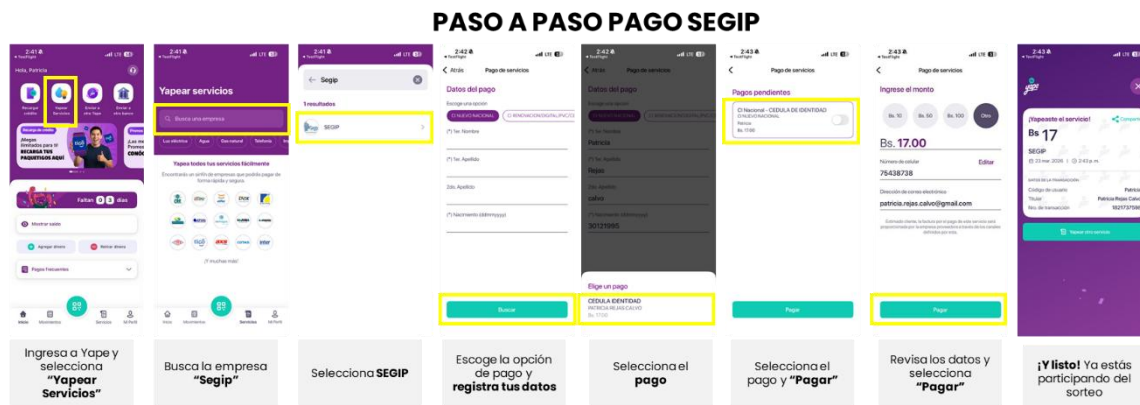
PASO A PASO PAGO SEGIP

2:41
Hola, Patricia
Recargar celular
Yapear Servicios
Enviar a otro Yape
Enviar a otro banco
¡Llegó! Ilimitados para ti RECARGA TUS PAQUETIGOS AQUÍ
Faltan 0 3 días
Mostrar saldo
Agregar dinero
Retirar dinero
Pagos Frecuentes
Inicio
Movimientos
Servicios
Mi Perfil

2:41
Yapear servicios
Busca una empresa
Luz eléctrica
Agua
Gas natural
Telefonía
Yapea todos tus servicios fácilmente
Encontrarás un sinfín de empresas que podrás pagar de forma rápida y segura
¡Y muchas más!
Inicio
Movimientos
Servicios
Mi Perfil

2:41
Segip
1 resultados
SEGIP

2:42
Atrás
Pago de servicios
Datos del pago
Escoge una opción
CI NUEVO NACIONAL
CI RENOVACION DIGITAL/PVC/CI
(*) 1er. Nombre
(*) 1er. Apellido
2do. Apellido
(*) Nacimiento (ddmmyyyy)
Buscar

2:42
Datos del pago
Patricia
Rejas
calvo
30121995
Elige un pago
CEDULA IDENTIDAD
PATRICIA REJAS CALVO
Bs. 17.00

2:43
Pago de servicios
Pagos pendientes
CI Nacional - CEDULA DE IDENTIDAD
CI NUEVO NACIONAL
Patricia
Bs. 17.00
Pagar

2:43
Pago de servicios
Ingrese el monto
Bs. 10
Bs. 50
Bs. 100
Otro
Bs. 17.00
Número de celular
Editar
75438738
Dirección de correo electrónico
patricia.rejas.calvo@gmail.com
Pagar

2:43
¡Yapeaste el servicio!
Bs 17
SEGIP
Código de usuario
Titular
Patricia Rejas Calvo
Yapear otro servicio

Ingresa a Yape y selecciona "Yapear Servicios"

Busca la empresa "Segip"

Selecciona SEGIP

Escoge la opción de pago y registra tus datos

Selecciona el pago

Selecciona el pago y "Pagar"

Revisa los datos y selecciona "Pagar"

¡Y listo! Ya estás participando del sorteo